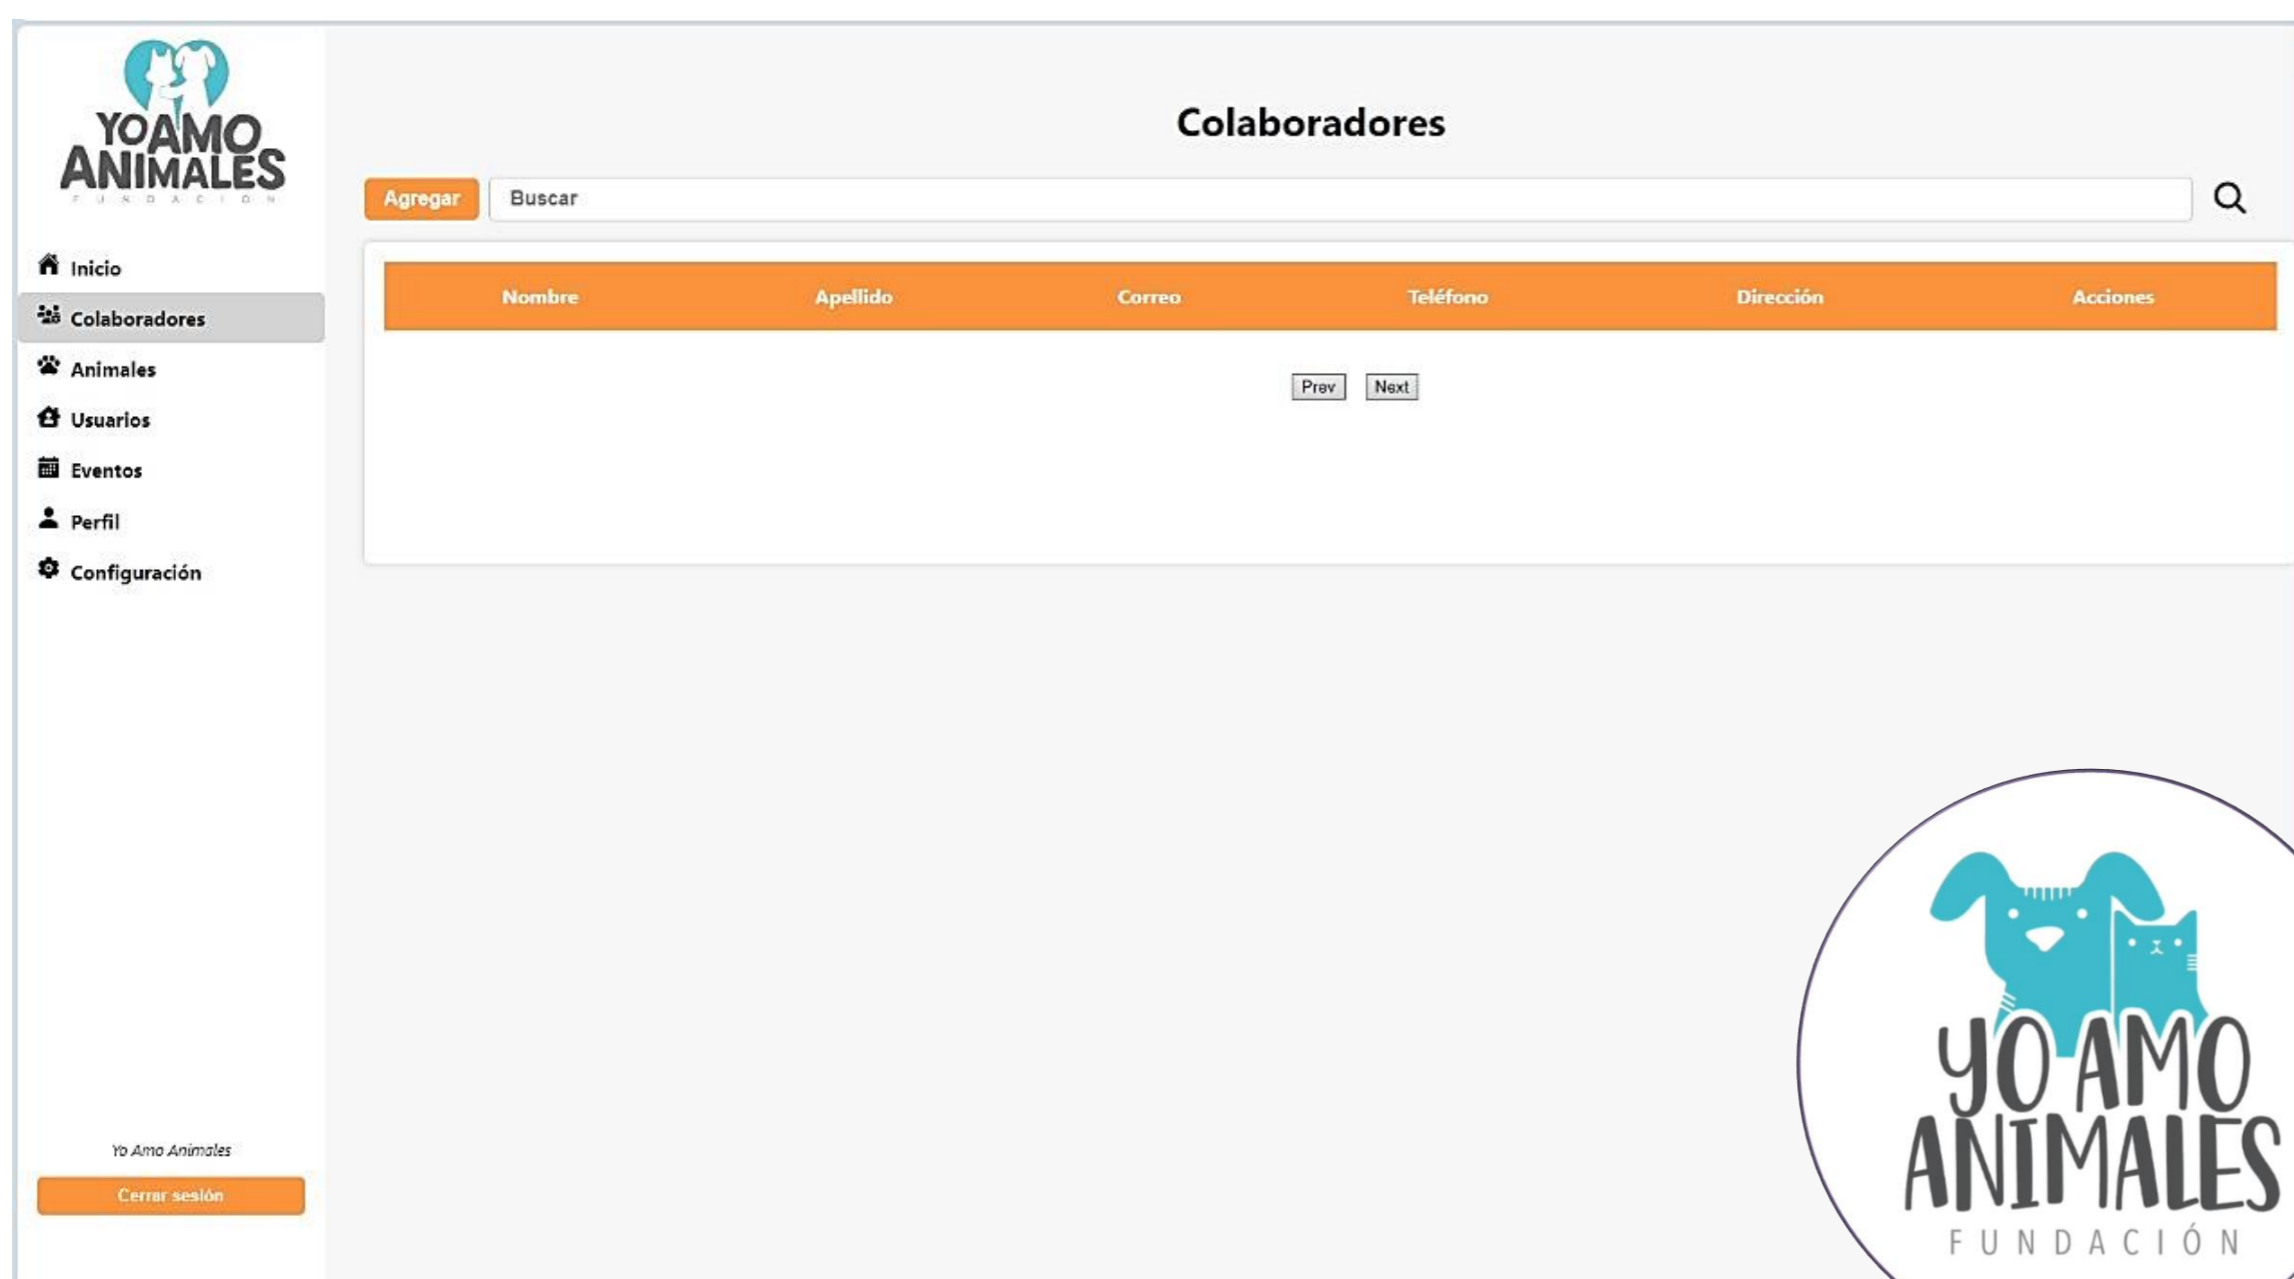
YO AMO ANIMALES
FUNDACIÓN

Inicio
Colaboradores
Animales
Usuarios
Eventos
Perfil
Configuración

Yo Amo Animales
Cerrar sesión

Colaboradores

Agregar
Buscar

| Nombre | Apellido | Correo | Teléfono | Dirección | Acciones |
|---|---|---|---|---|---|

Prev Next

YO AMO ANIMALES
FUNDACIÓN